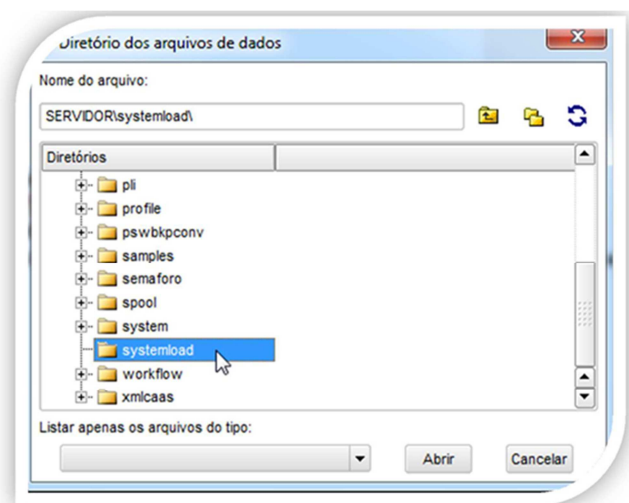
Diretório dos arquivos de dados

Nome do arquivo:

SERVIDOR\systemload\

Diretórios

pli
profile
pswbkpconv
samples
semaforo
spool
system
systemload
workflow
xmlcaas

Listar apenas os arquivos do tipo:

Abrir

Cancelar